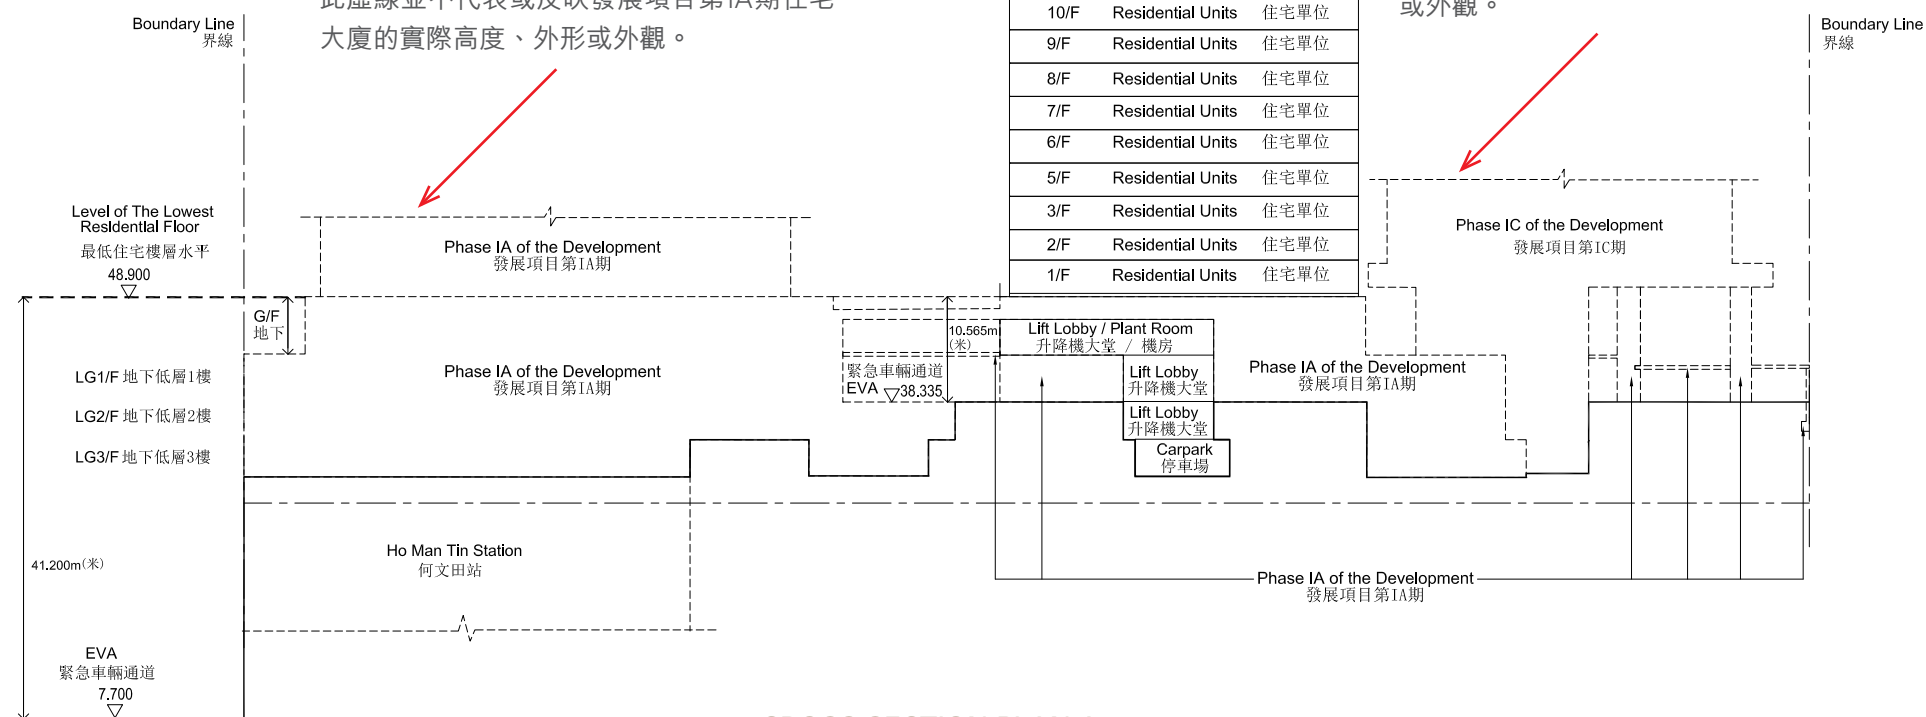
Boundary Line
界線

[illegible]
大廈的實際高度、外形或外觀。

| 10/F | Residential Units | 住宅單位 |
|---|---|---|
| 9/F | Residential Units | 住宅單位 |
| 8/F | Residential Units | 住宅單位 |
| 7/F | Residential Units | 住宅單位 |
| 6/F | Residential Units | 住宅單位 |
| 5/F | Residential Units | 住宅單位 |
| 3/F | Residential Units | 住宅單位 |
| 2/F | Residential Units | 住宅單位 |
| 1/F | Residential Units | 住宅單位 |

或外觀。

Boundary Line
界線

Level of The Lowest Residential Floor
最低住宅樓層水平
48.900

Phase IA of the Development
發展項目第IA期

Phase IC of the Development
發展項目第IC期

G/F
地下

10.565m
(米)

Lift Lobby / Plant Room
升降機大堂 / 機房

LG1/F 地下低層1樓
LG2/F 地下低層2樓
LG3/F 地下低層3樓

Phase IA of the Development
發展項目第IA期

緊急車輛通道
EVA 38.335

Lift Lobby
升降機大堂

Phase IA of the Development
發展項目第IA期

Lift Lobby
升降機大堂

Carpark
停車場

Ho Man Tin Station
何文田站

41.200m(米)

Phase IA of the Development
發展項目第IA期

EVA
緊急車輛通道
7.700